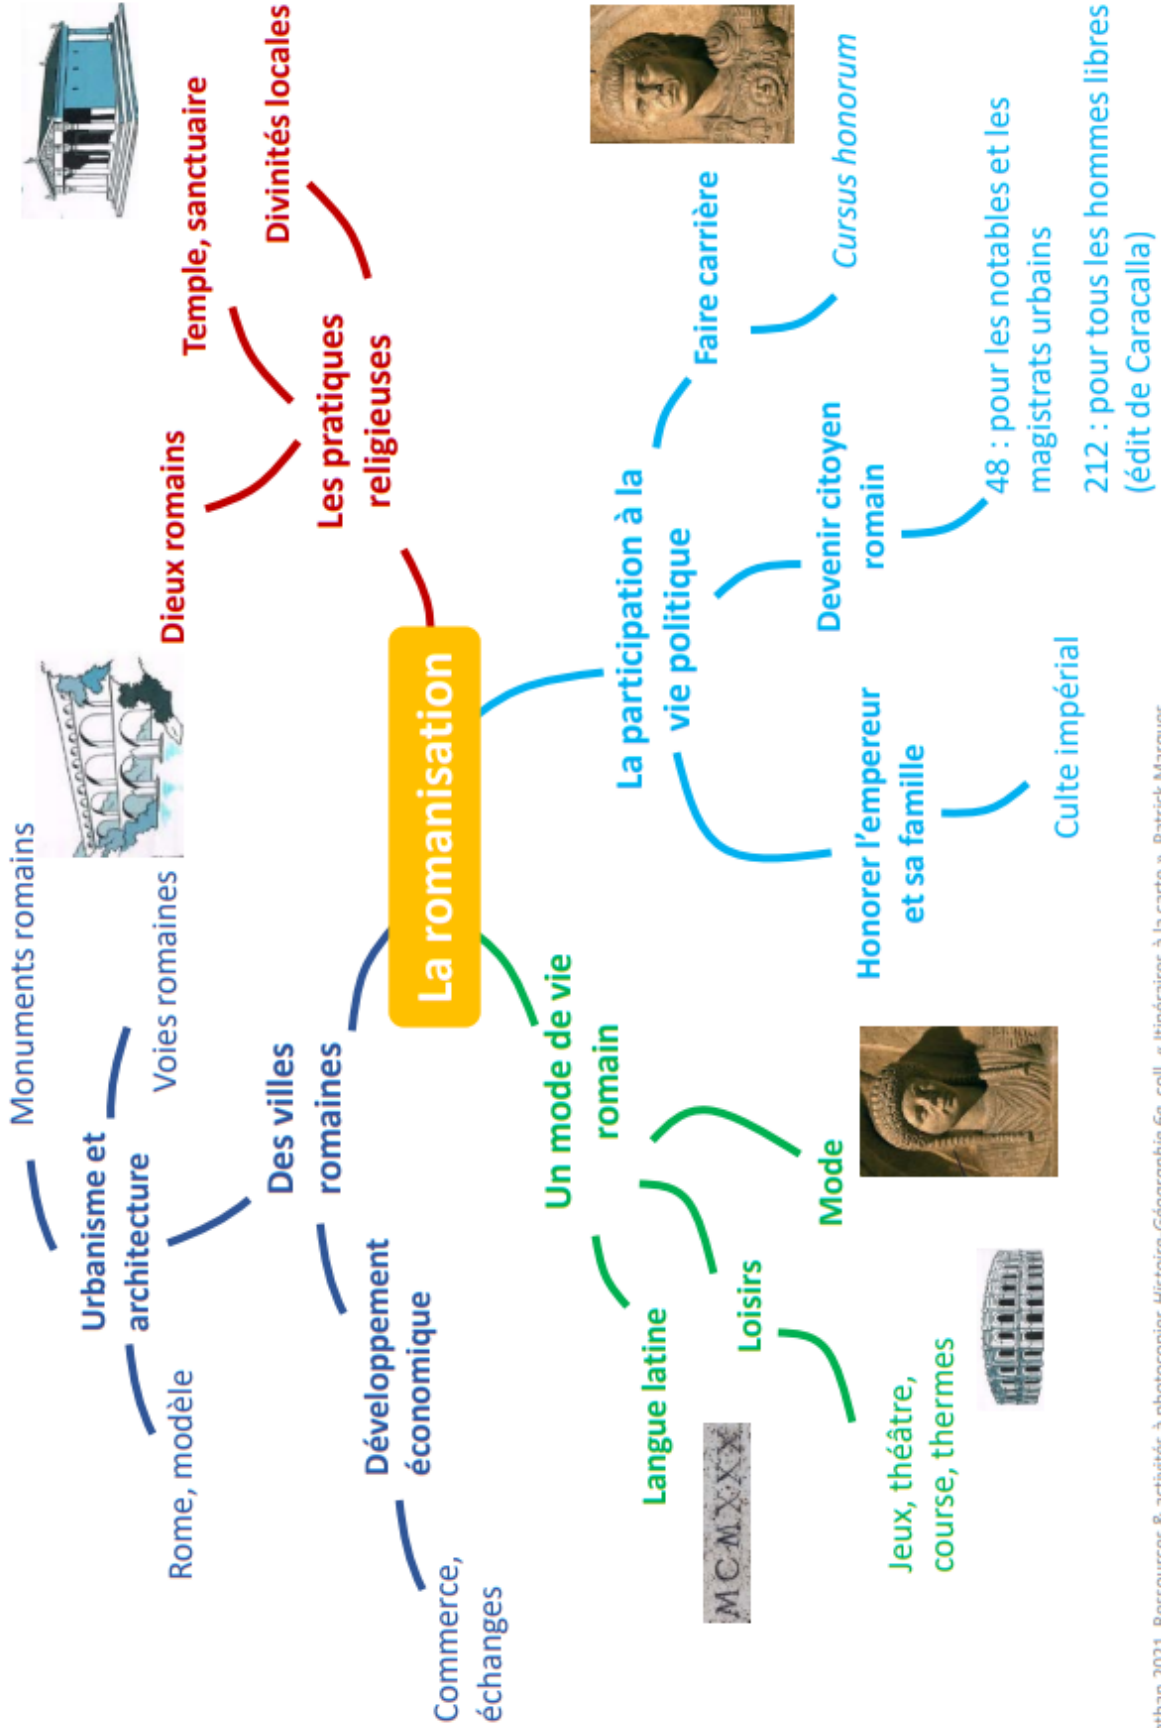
La romanisation

Les pratiques religieuses

Dieux romains

Temple, sanctuaire

Divinités locales

La participation à la vie politique

Faire carrière

Cursus honorum

Devenir citoyen romain

48 : pour les notables et les magistrats urbains

212 : pour tous les hommes libres (édit de Caracalla)

Honorer l'empereur et sa famille

Culte impérial

Des villes romaines

Urbanisme et architecture

Monuments romains

Voies romaines

Rome, modèle

Développement économique

Commerce, échanges

Un mode de vie romain

Langue latine

MCMXXX

Loisirs

Jeux, théâtre, course, thermes

Mode

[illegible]than 2021, Ressources & activités à photocopier, Histoire Géographie 6e, coll. « Itinéraires à la carte », Patrick Marquer